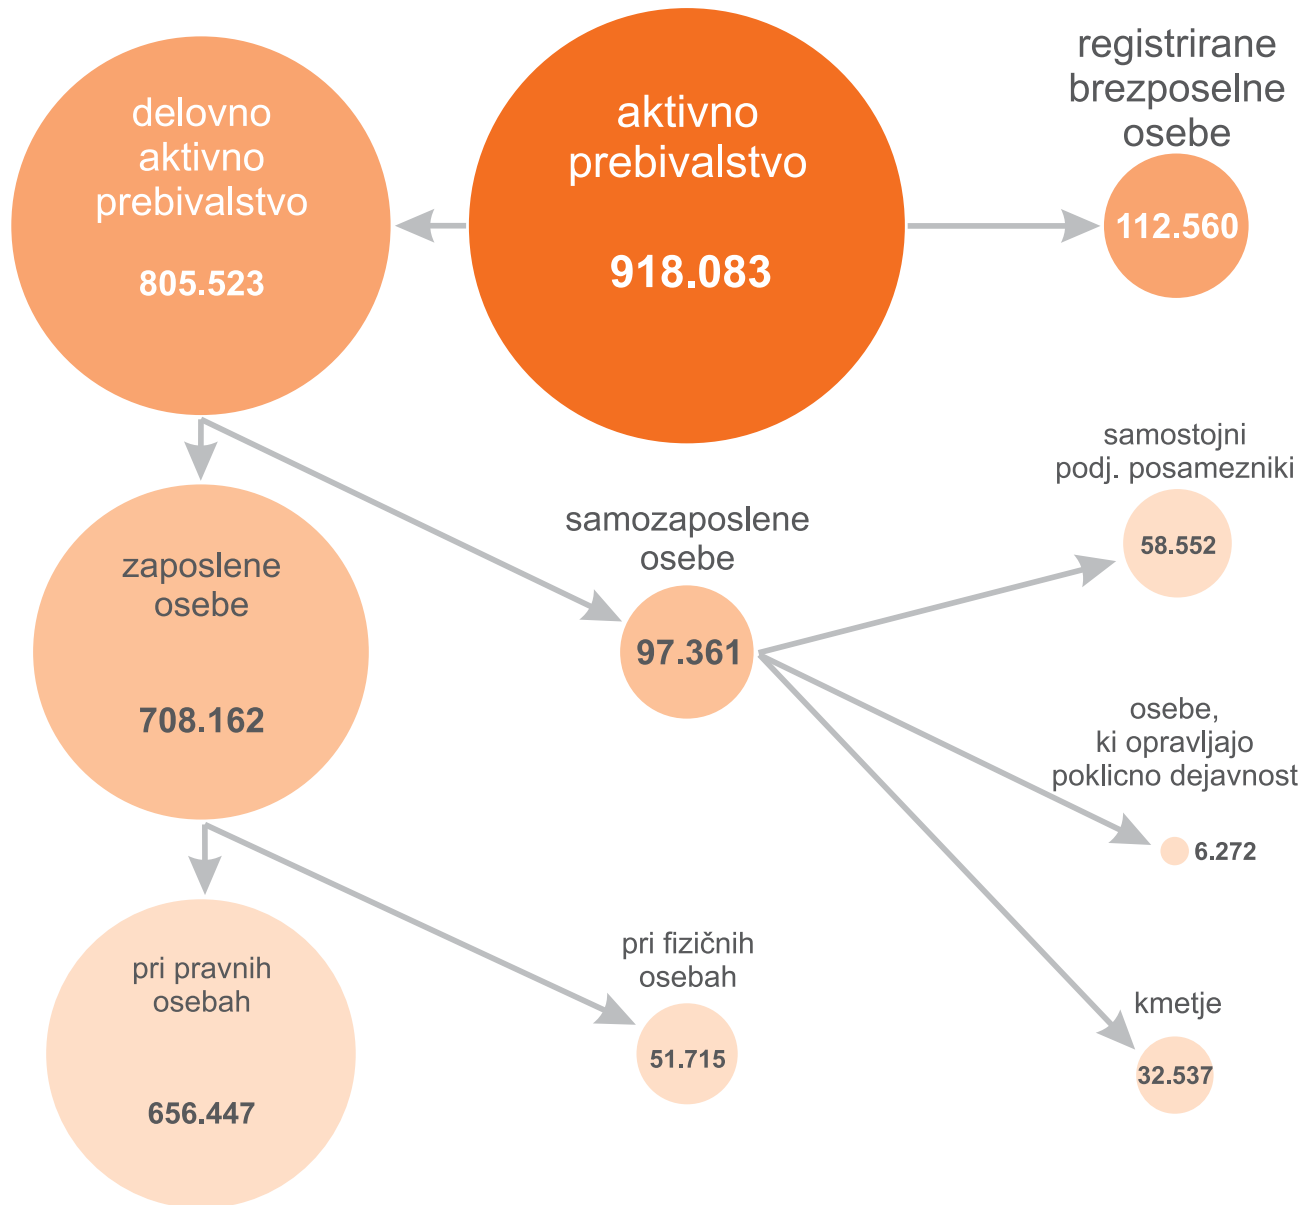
delovno aktivno prebivalstvo

805.523

aktivno prebivalstvo

918.083

registrirane brezposelne osebe

112.560

zaposlene osebe

708.162

samozaposlene osebe

97.361

samostojni podj. posamezniki

58.552

osebe, ki opravljajo poklicno dejavnost

6.272

pri pravnih osebah

656.447

pri fizičnih osebah

51.715

kmetje

32.537